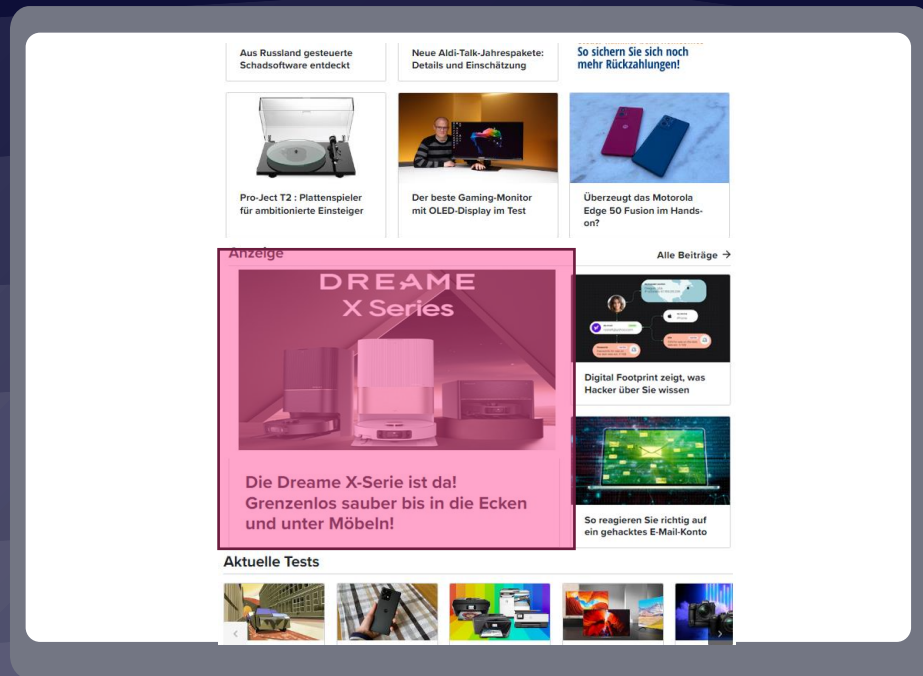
Aus Russland gesteuerte Schadsoftware entdeckt

Neue Aldi-Talk-Jahrespakete: Details und Einschätzung

So sichern Sie sich noch mehr Rückzahlungen!

Pro-Ject T2 : Plattenspieler für ambitionierte Einsteiger

Der beste Gaming-Monitor mit OLED-Display im Test

Überzeugt das Motorola Edge 50 Fusion im Hands-on?

Anzeige

Alle Beiträge →

DREAME
X Series

Die Dreame X-Serie ist da! Grenzenlos sauber bis in die Ecken und unter Möbeln!

Digital Footprint zeigt, was Hacker über Sie wissen

So reagieren Sie richtig auf ein gehacktes E-Mail-Konto

Aktuelle Tests